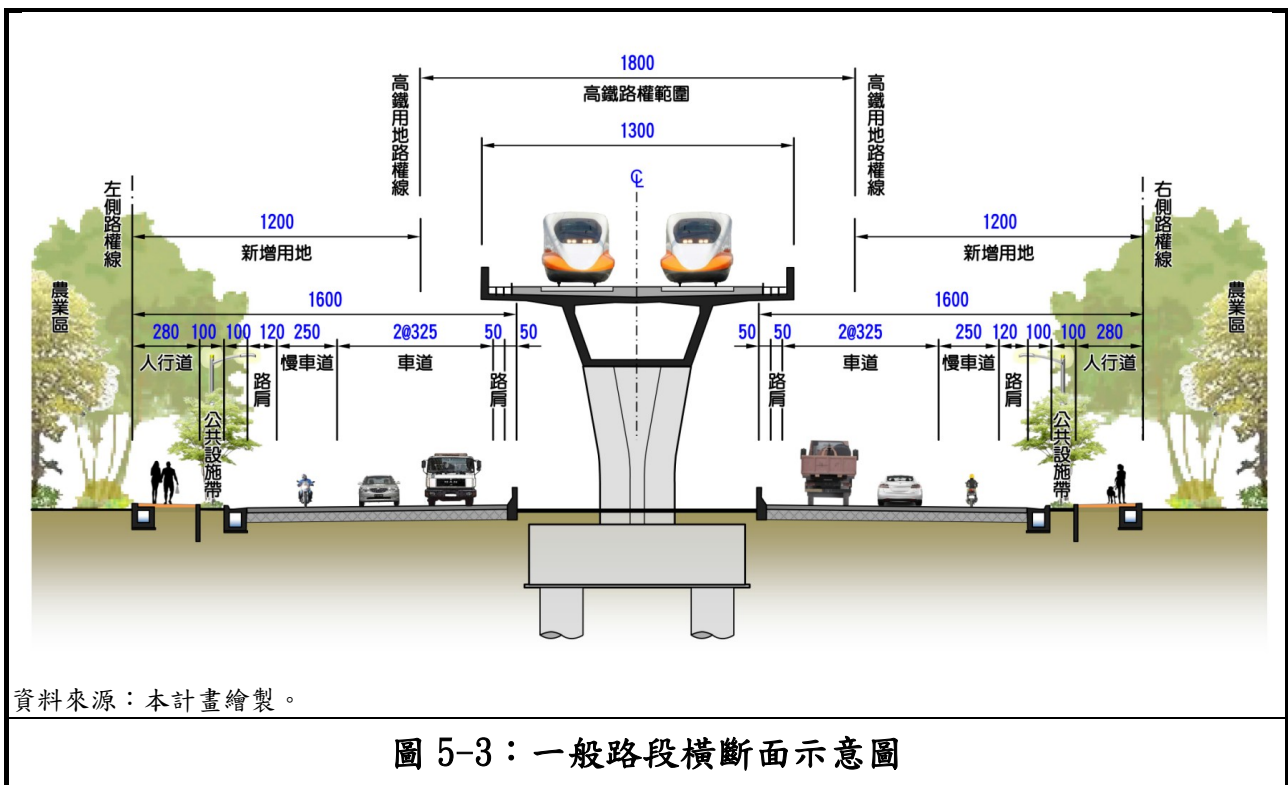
1800
高鐵路權範圍
1300
高鐵用地路權線
高鐵用地路權線
℄
左側路權線
右側路權線
1200
新增用地
1200
新增用地
農業區
農業區
1600
1600
280 100 100 120 250 2@325 50 50
50 50 2@325 250 120 100 100 280
人行道
慢車道
車道
車道
慢車道
人行道
路肩
路肩
路肩
路肩
公共設施帶
公共設施帶

資料來源：本計畫繪製。

圖 5-3：一般路段橫斷面示意圖